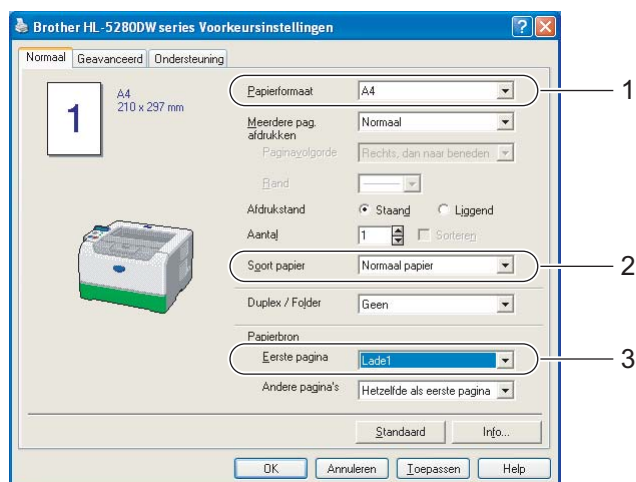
Brother HL-5280DW series Voorkeursinstellingen

Normaal | Geavanceerd | Ondersteuning

A4
210 x 297 mm

1

Papierformaat | A4

Meerdere pag. afdrukken | Normaal

Paginavolgorde | Rechts, dan naar beneden

Rand | ———

Afdrukstand | Staand | Liggend

Aantal | 1 | Sorteren

Soort papier | Normaal papier

Duplex / Folder | Geen

Papierbron

Eerste pagina | Lade1

Andere pagina's | Hetzelfde als eerste pagina

Standaard | Info...

OK | Annuleren | Toepassen | Help

1

2

3